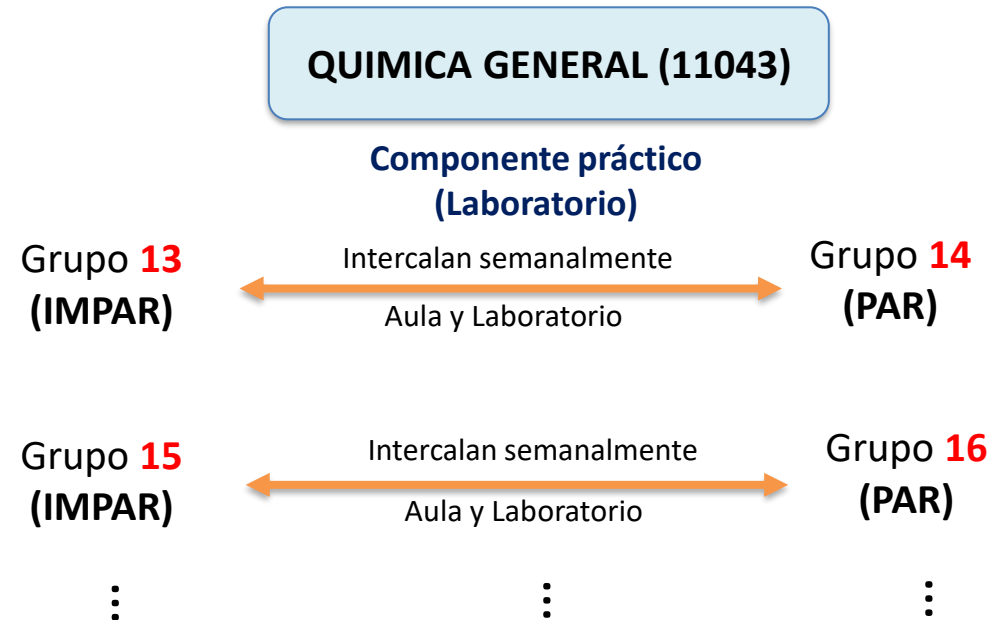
QUIMICA GENERAL (11043)

Componente práctico
(Laboratorio)

Grupo 13
(IMPAR)

Intercalan semanalmente

Aula y Laboratorio

Grupo 14
(PAR)

Grupo 15
(IMPAR)

Intercalan semanalmente

Aula y Laboratorio

Grupo 16
(PAR)

⋮ ⋮ ⋮